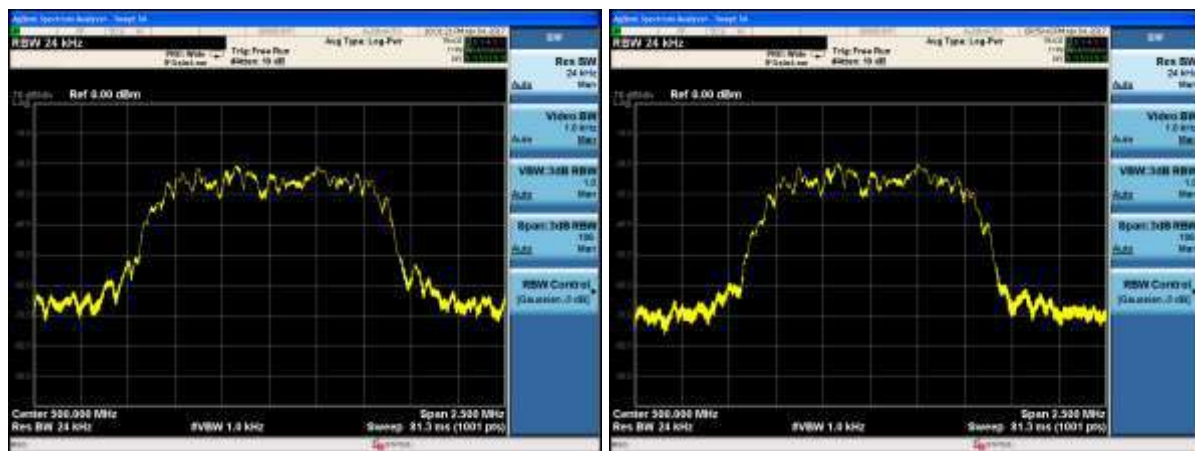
Agilent Spectrum Analyzer - Swept SA
RBW 24 kHz
Trig: Free Run
#Atten: 10 dB
Avg Type: Log-Pwr
BW
Ref 0.00 dBm
Res BW
24 kHz
Auto Man
Video BW
1.0 kHz
Auto Man
VBW:3dB RBW
1.0
Auto Man
Span:3dB RBW
106
Auto Man
RBW Control
[Gaussian,-3 dB]
Center 500.000 MHz
Res BW 24 kHz
#VBW 1.0 kHz
Span 2.500 MHz
Sweep 81.3 ms (1001 pts)

Agilent Spectrum Analyzer - Swept SA
RBW 24 kHz
Trig: Free Run
#Atten: 10 dB
Avg Type: Log-Pwr
BW
Ref 0.00 dBm
Res BW
24 kHz
Auto Man
Video BW
1.0 kHz
Auto Man
VBW:3dB RBW
1.0
Auto Man
Span:3dB RBW
106
Auto Man
RBW Control
[Gaussian,-3 dB]
Center 500.000 MHz
Res BW 24 kHz
#VBW 1.0 kHz
Span 2.500 MHz
Sweep 81.3 ms (1001 pts)